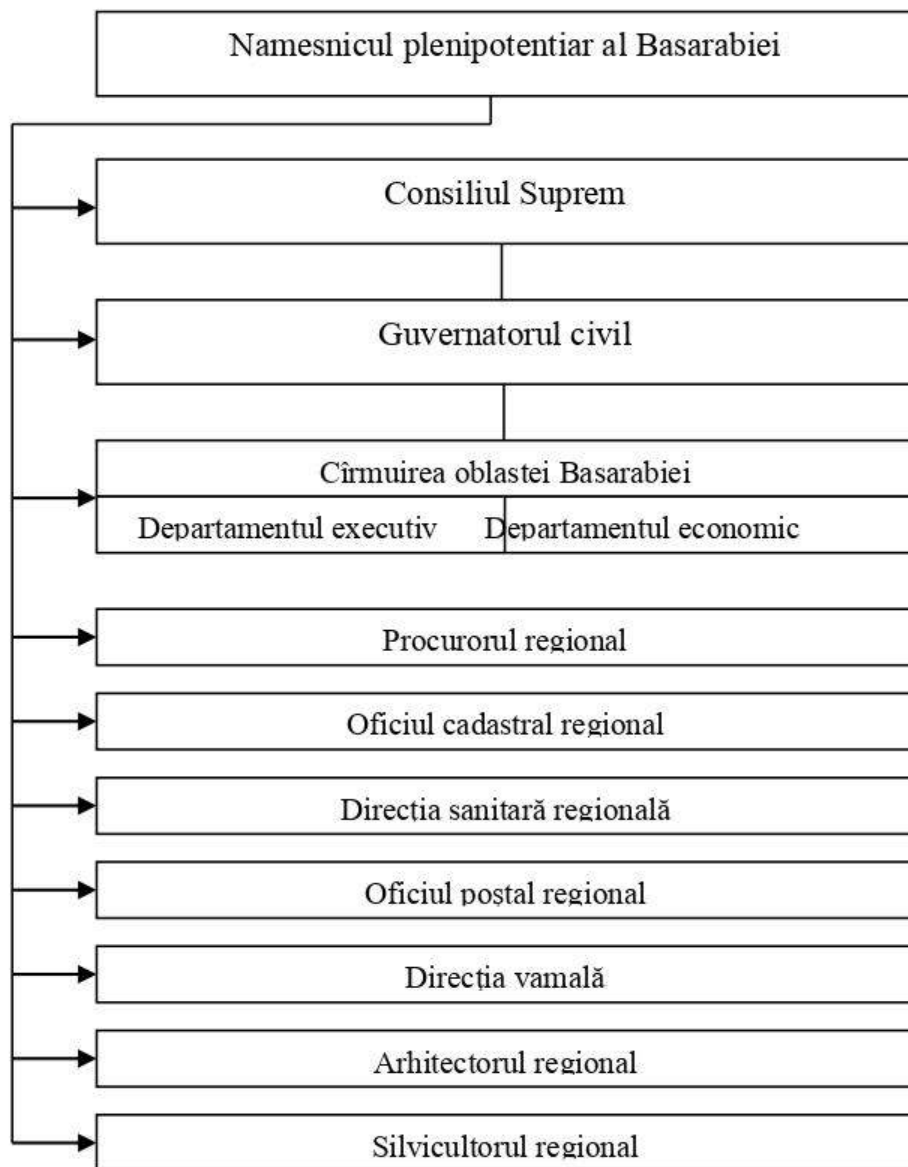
Namesnicul plenipotentiar al Basarabiei

Consiliul Suprem

Guvernatorul civil

Cîrmuirea oblastei Basarabiei

Departamentul executiv

Departamentul economic

Procurorul regional

Oficiul cadastral regional

Direcția sanitară regională

Oficiul poștal regional

Direcția vamală

Arhitectorul regional

Silvicultorul regional